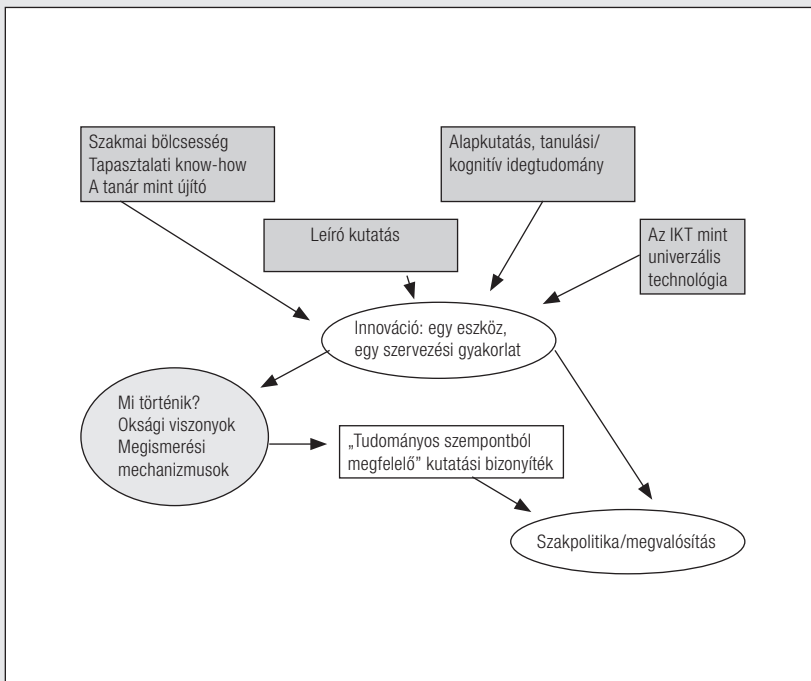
Szakmai bölcsesség
Tapasztalati know-how
A tanár mint újító

Alapkutatás, tanulási/
kognitív idegtudomány

Leíró kutatás

Az IKT mint
univerzális
technológia

Innováció: egy eszköz,
egy szervezési gyakorlat

Mi történik?
Oksági viszonyok
Megismerési
mechanizmusok

„Tudományos szempontból
megfelelő" kutatási bizonyíték

Szakpolitika/megvalósítás